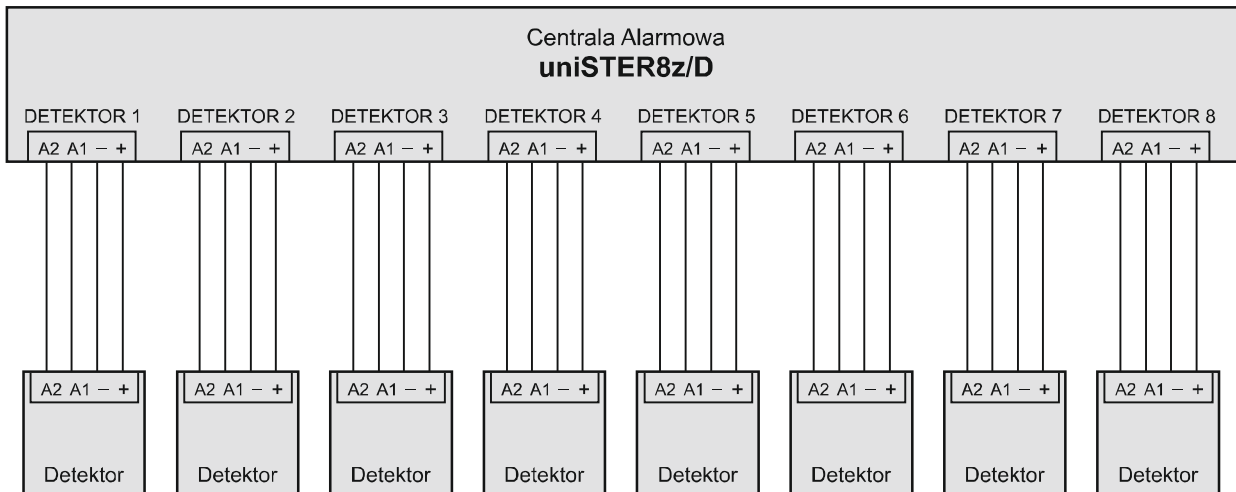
Centrala Alarmowa
**uniSTER8z/D**

DETEKTOR 1 DETEKTOR 2 DETEKTOR 3 DETEKTOR 4 DETEKTOR 5 DETEKTOR 6 DETEKTOR 7 DETEKTOR 8

A2 A1 – + A2 A1 – + A2 A1 – + A2 A1 – + A2 A1 – + A2 A1 – + A2 A1 – + A2 A1 – +

A2 A1 – + A2 A1 – + A2 A1 – + A2 A1 – + A2 A1 – + A2 A1 – + A2 A1 – + A2 A1 – +

Detektor Detektor Detektor Detektor Detektor Detektor Detektor Detektor